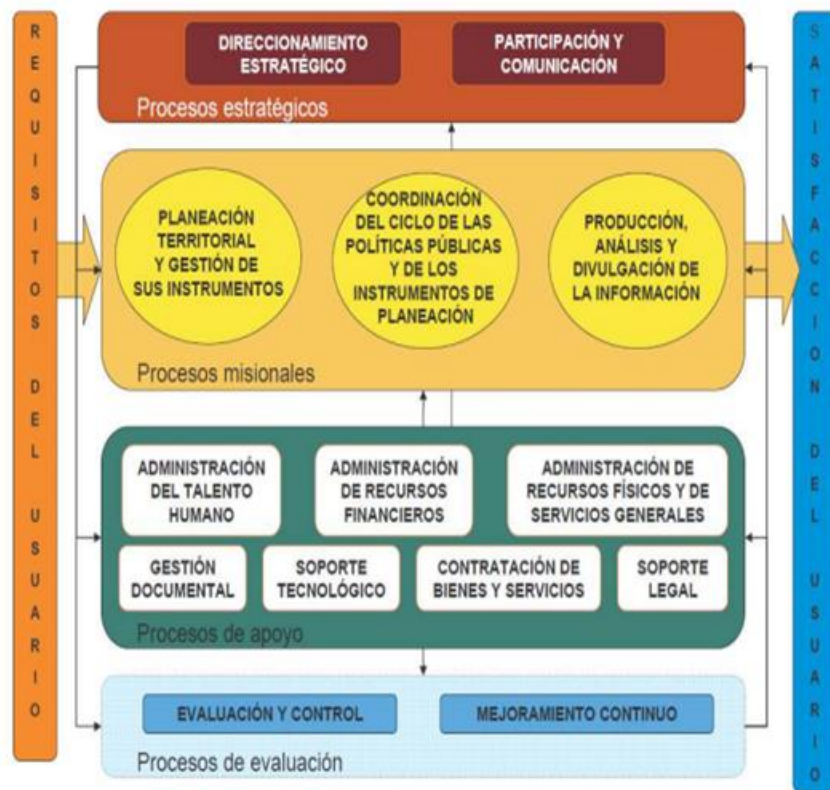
R E Q U I S I T O S D E L U S U A R I O

DIRECCIONAMIENTO ESTRATÉGICO

PARTICIPACIÓN Y COMUNICACIÓN

Procesos estratégicos

PLANEACIÓN TERRITORIAL Y GESTIÓN DE SUS INSTRUMENTOS

COORDINACIÓN DEL CICLO DE LAS POLÍTICAS PÚBLICAS Y DE LOS INSTRUMENTOS DE PLANEACIÓN

PRODUCCIÓN, ANÁLISIS Y DIVULGACIÓN DE LA INFORMACIÓN

Procesos misionales

ADMINISTRACIÓN DEL TALENTO HUMANO

ADMINISTRACIÓN DE RECURSOS FINANCIEROS

ADMINISTRACIÓN DE RECURSOS FÍSICOS Y DE SERVICIOS GENERALES

GESTIÓN DOCUMENTAL

SOPORTE TECNOLÓGICO

CONTRATACIÓN DE BIENES Y SERVICIOS

SOPORTE LEGAL

Procesos de apoyo

EVALUACIÓN Y CONTROL

MEJORAMIENTO CONTINUO

Procesos de evaluación

S A T I S F A C C I O N D E L U S U A R I O